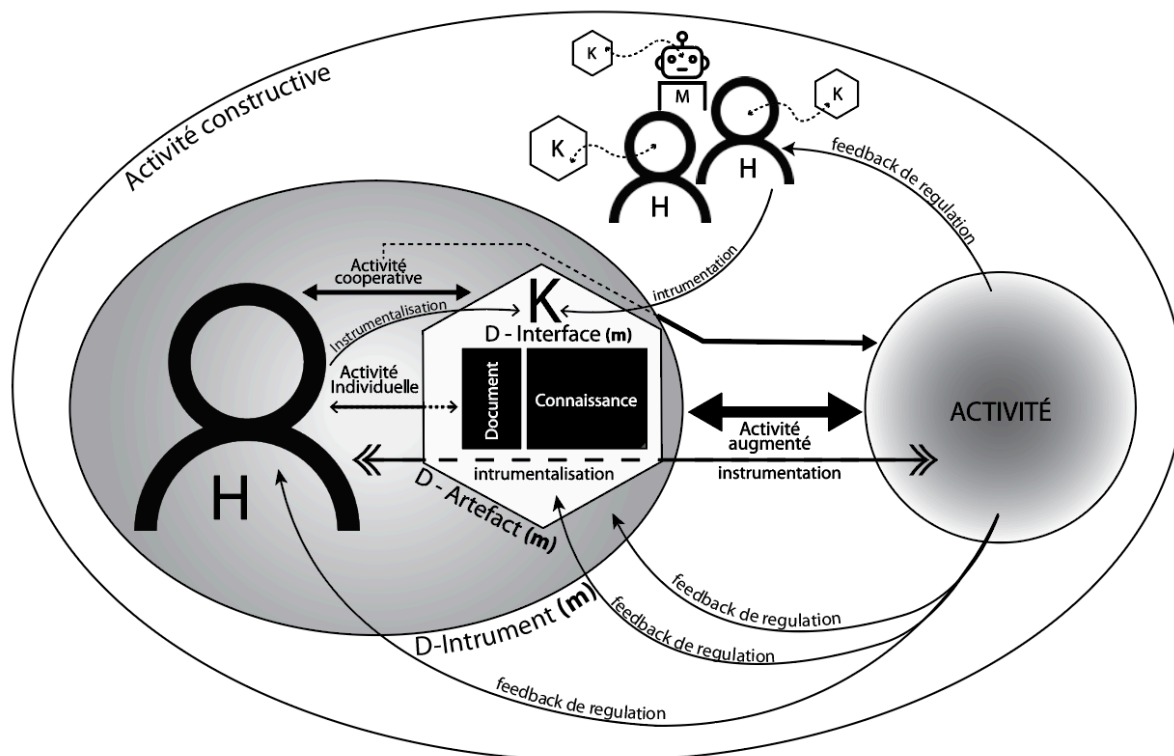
Activité constructive

K

M

K

K

H

H

feedback de regulation

Activité cooperative

intrumentation

K

Instrumentalisation

D - Interface (m)

Activité Individuelle

Document

Connaissance

Activité augmenté

ACTIVITÉ

intrumentalisation

instrumentation

H

D - Artefact (m)

feedback de regulation

D-Intrument (m)

feedback de regulation

feedback de regulation